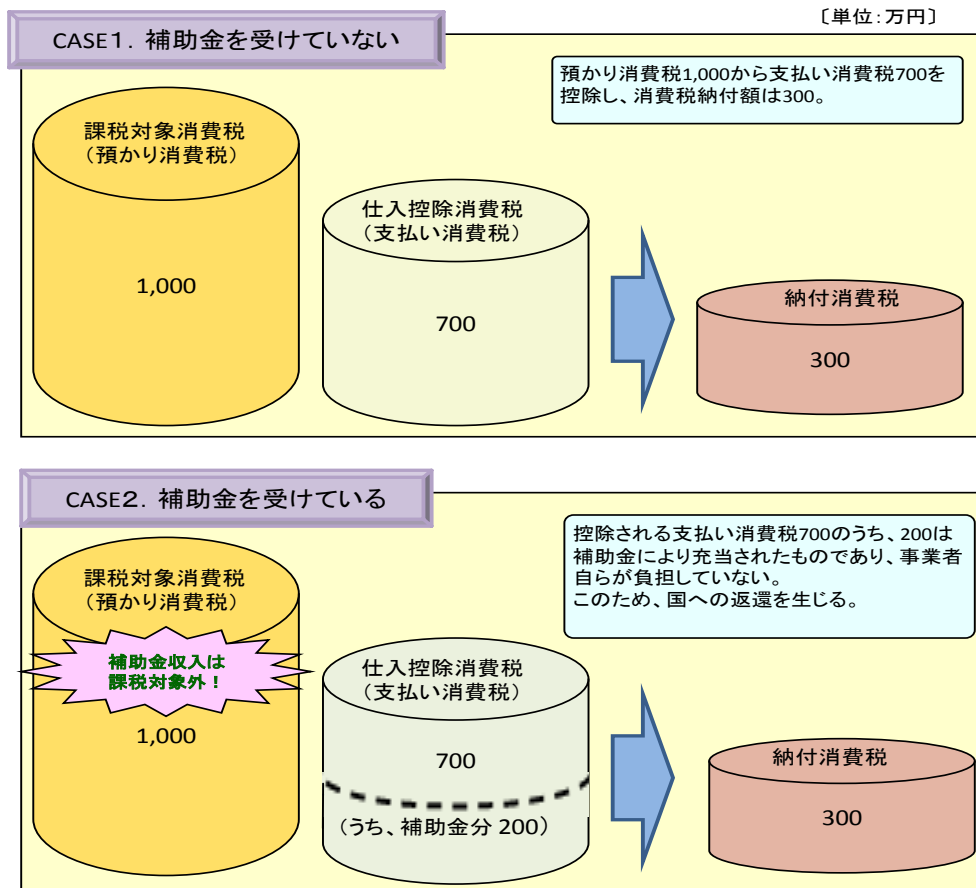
〔単位：万円〕

CASE1．補助金を受けていない

預かり消費税1,000から支払い消費税700を控除し、消費税納付額は300。

課税対象消費税
（預かり消費税）

1,000

仕入控除消費税
（支払い消費税）

700

納付消費税

300

CASE2．補助金を受けている

控除される支払い消費税700のうち、200は補助金により充当されたものであり、事業者自らが負担していない。
このため、国への返還を生じる。

課税対象消費税
（預かり消費税）

補助金収入は
課税対象外！

1,000

仕入控除消費税
（支払い消費税）

700

（うち、補助金分 200）

納付消費税

300